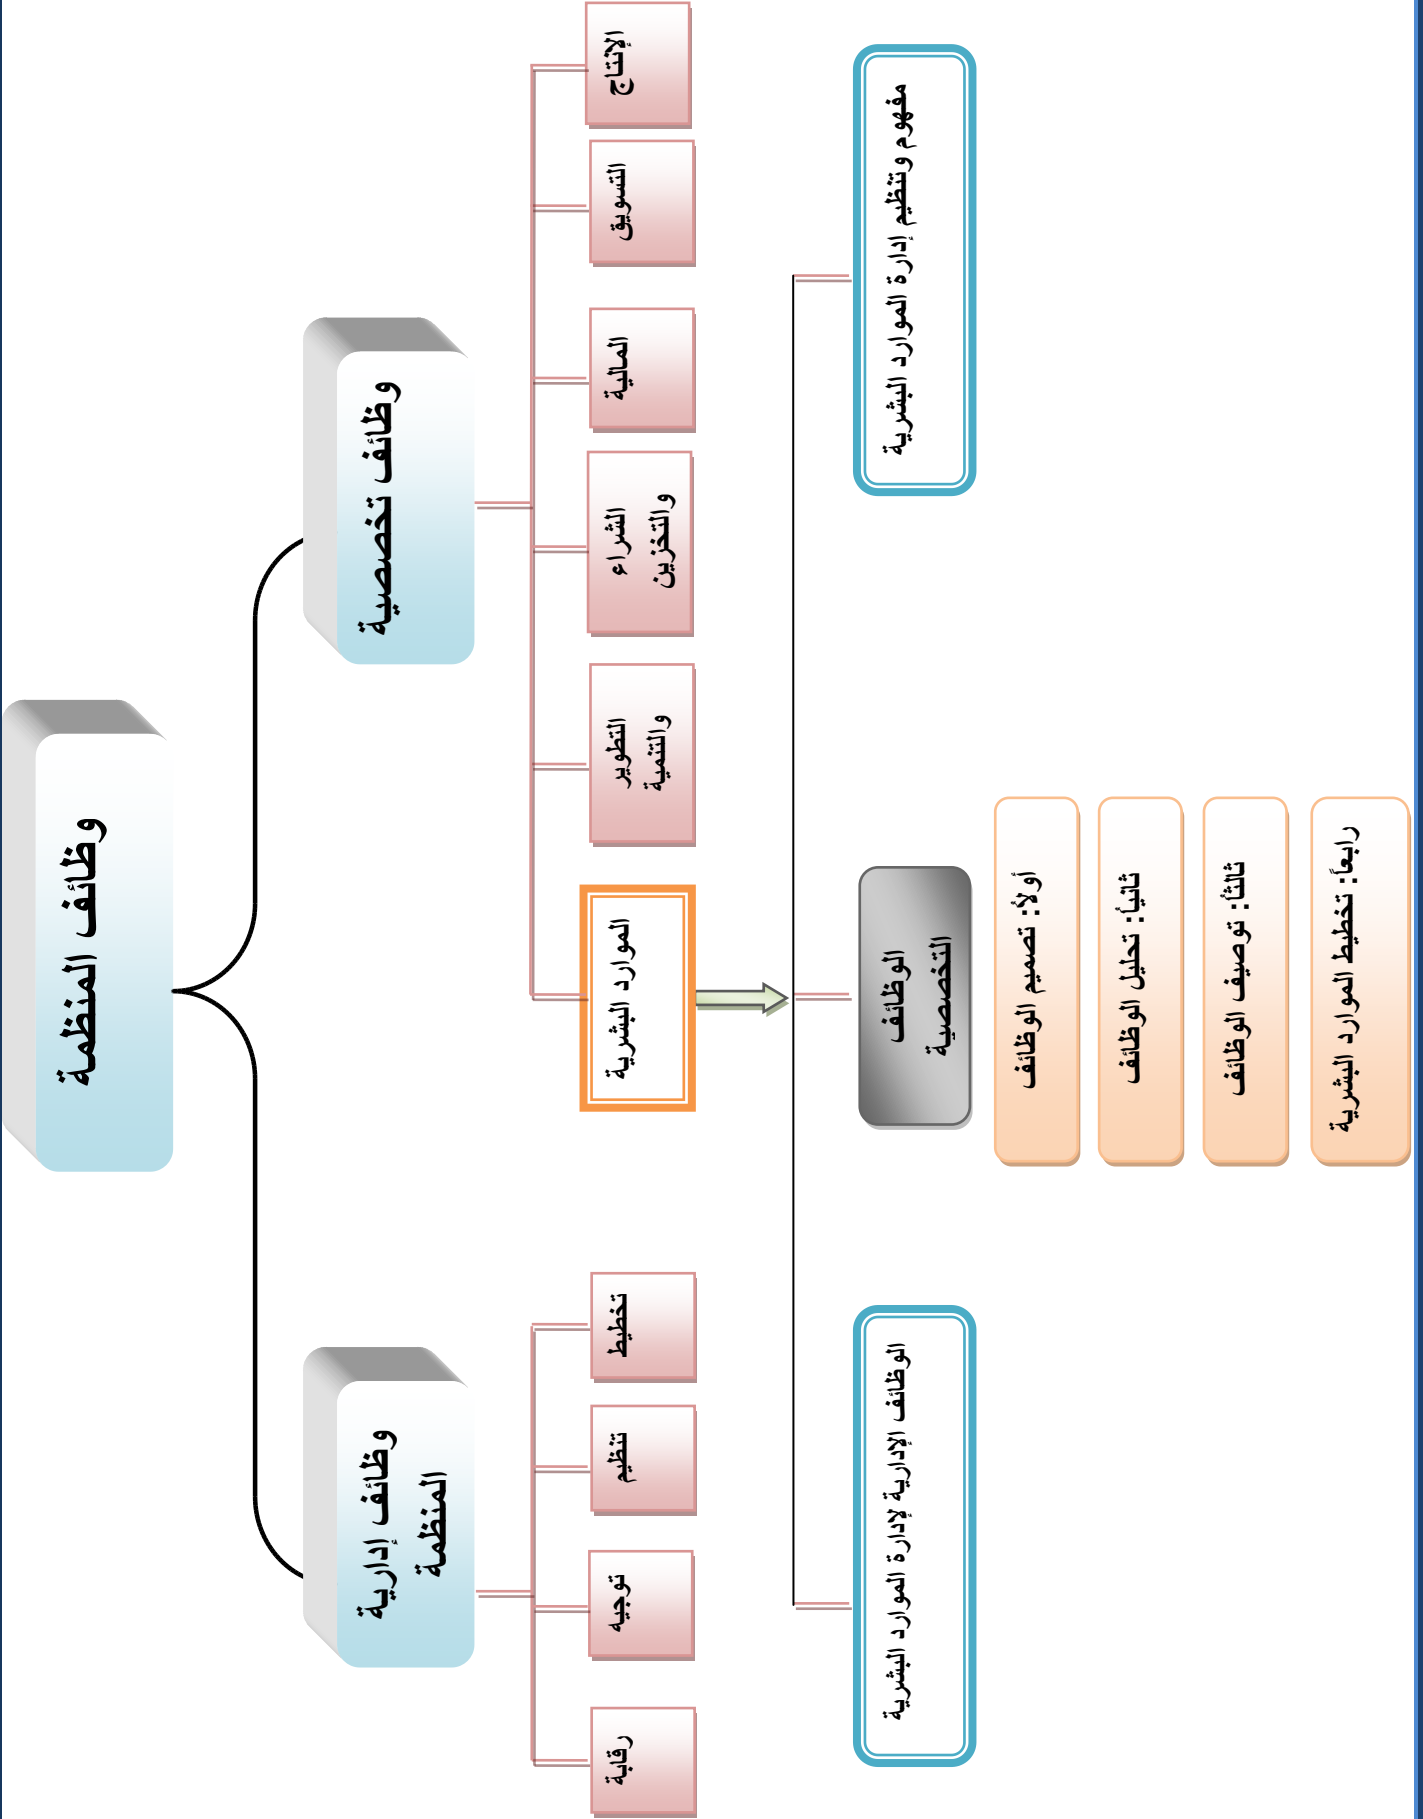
وظائف المنظمة

وظائف تخصصية

الإنتاج

التسويق

المالية

الشراء والتخزين

التطوير والتنمية

الموارد البشرية

وظائف إدارية المنظمة

تخطيط

تنظيم

توجيه

رقابة

مفهوم وتنظيم إدارة الموارد البشرية

الوظائف التخصصية

أولاً: تصميم الوظائف

ثانياً: تحليل الوظائف

ثالثاً: توصيف الوظائف

رابعاً: تخطيط الموارد البشرية

الوظائف الإدارية لإدارة الموارد البشرية